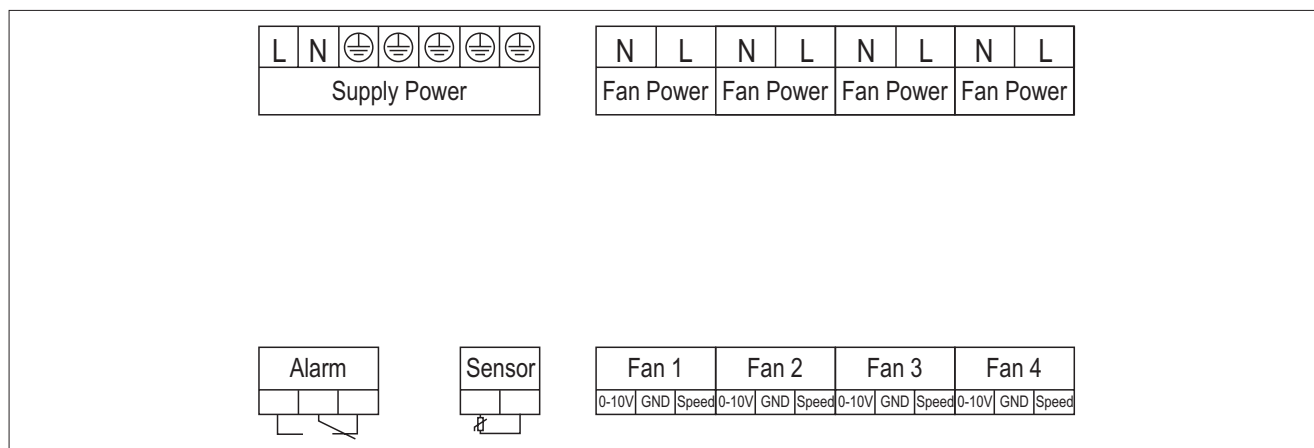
| L | N | ⏚ | ⏚ | ⏚ | ⏚ | ⏚ |
|---|---|---|---|---|---|---|
| Supply Power | | | | | | |

| N | L | N | L | N | L | N | L |
|---|---|---|---|---|---|---|---|
| Fan Power | | Fan Power | | Fan Power | | Fan Power | |

Alarm

Sensor

| Fan 1 | | | Fan 2 | | | Fan 3 | | | Fan 4 | | |
|---|---|---|---|---|---|---|---|---|---|---|---|
| 0-10V | GND | Speed | 0-10V | GND | Speed | 0-10V | GND | Speed | 0-10V | GND | Speed |